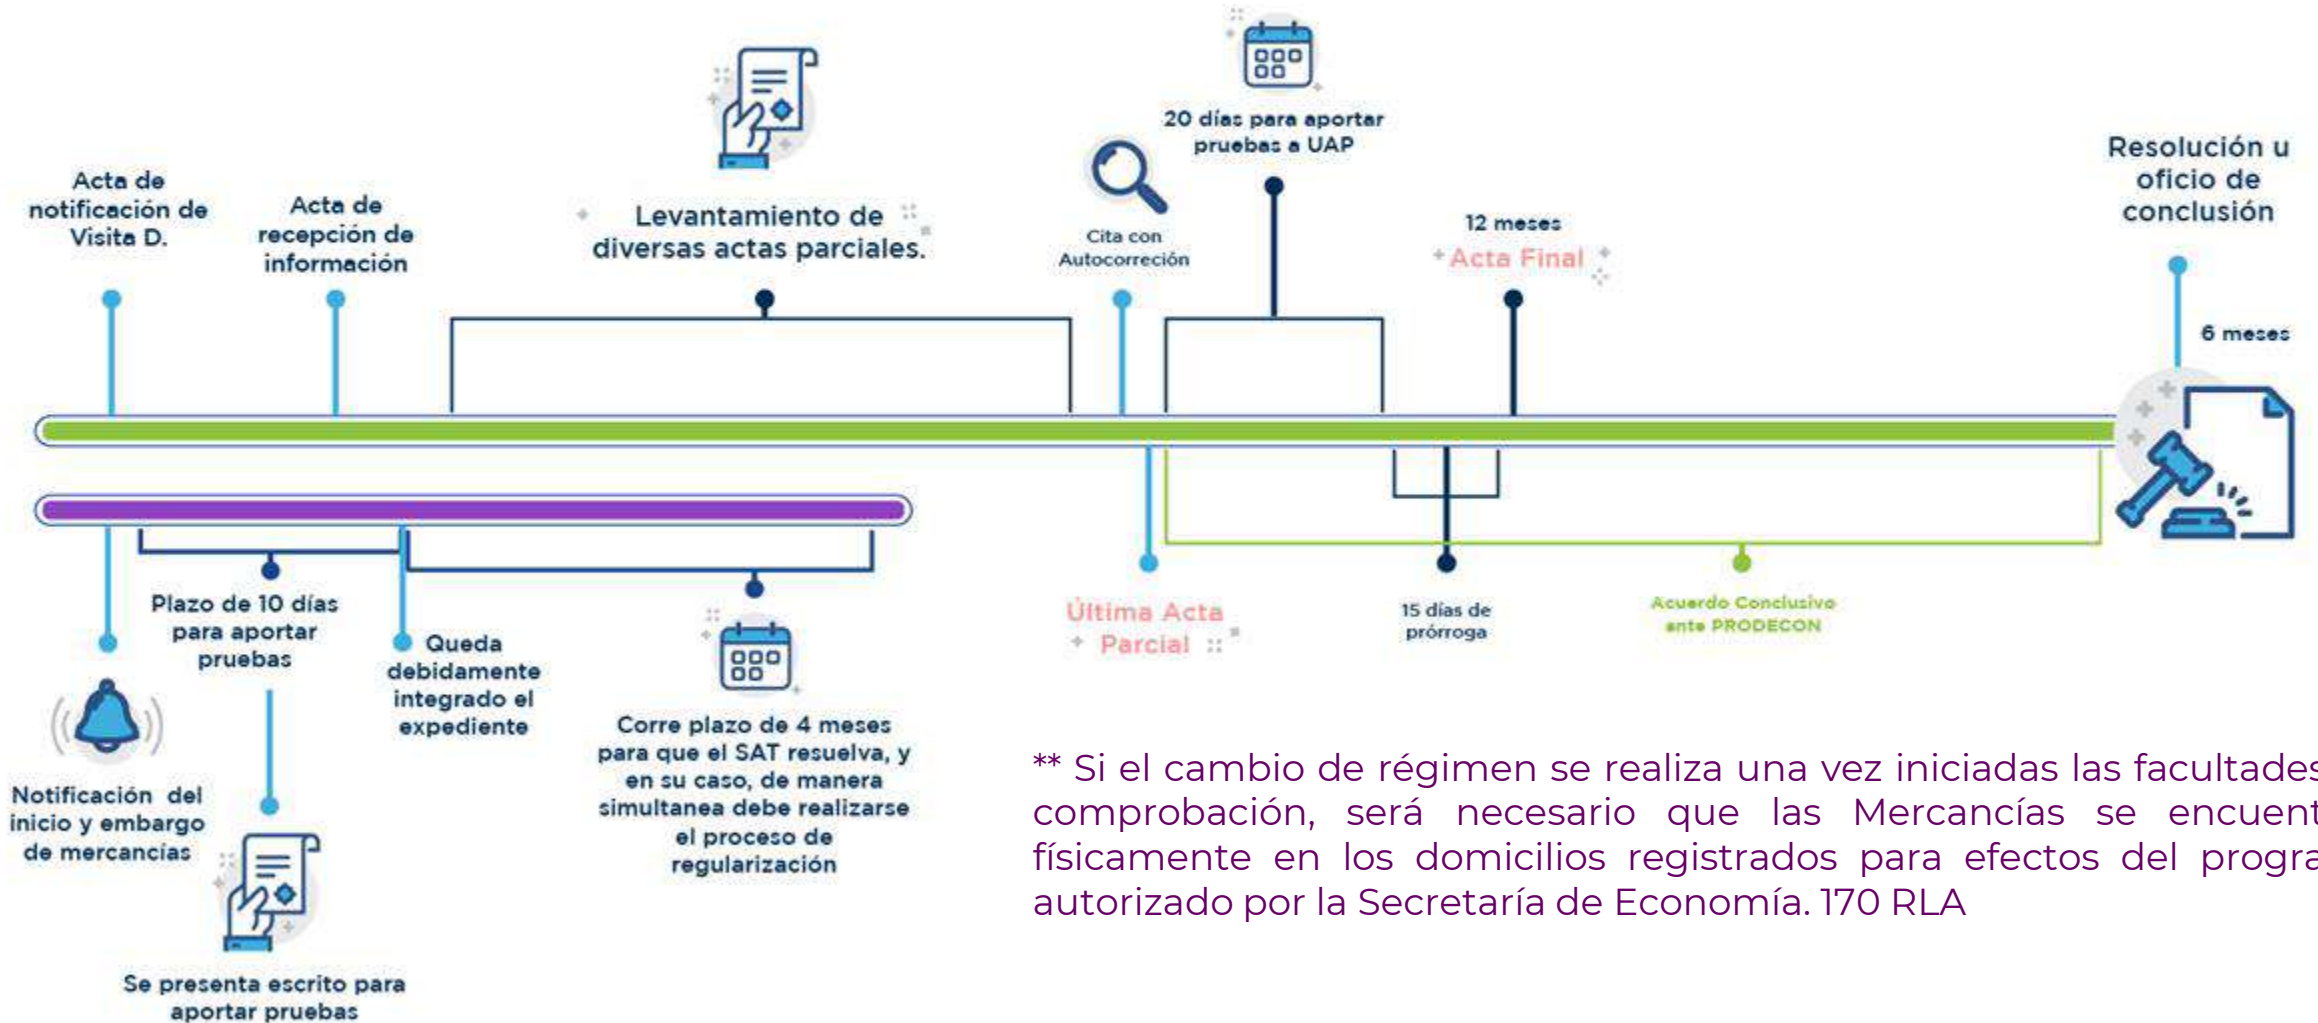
Acta de notificación de Visita D.

Acta de recepción de información

Levantamiento de diversas actas parciales.

Cita con Autocorrección

20 días para aportar pruebas a UAP

12 meses
Acta Final

Resolución u oficio de conclusión

6 meses

Notificación del inicio y embargo de mercancías

Plazo de 10 días para aportar pruebas

Queda debidamente integrado el expediente

Corre plazo de 4 meses para que el SAT resuelva, y en su caso, de manera simultanea debe realizarse el proceso de regularización

Se presenta escrito para aportar pruebas

Última Acta Parcial

15 días de prórroga

Acuerdo Conclusivo ante PRODECON

** Si el cambio de régimen se realiza una vez iniciadas las facultades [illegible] comprobación, será necesario que las Mercancías se encuent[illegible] físicamente en los domicilios registrados para efectos del progra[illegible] autorizado por la Secretaría de Economía. 170 RLA